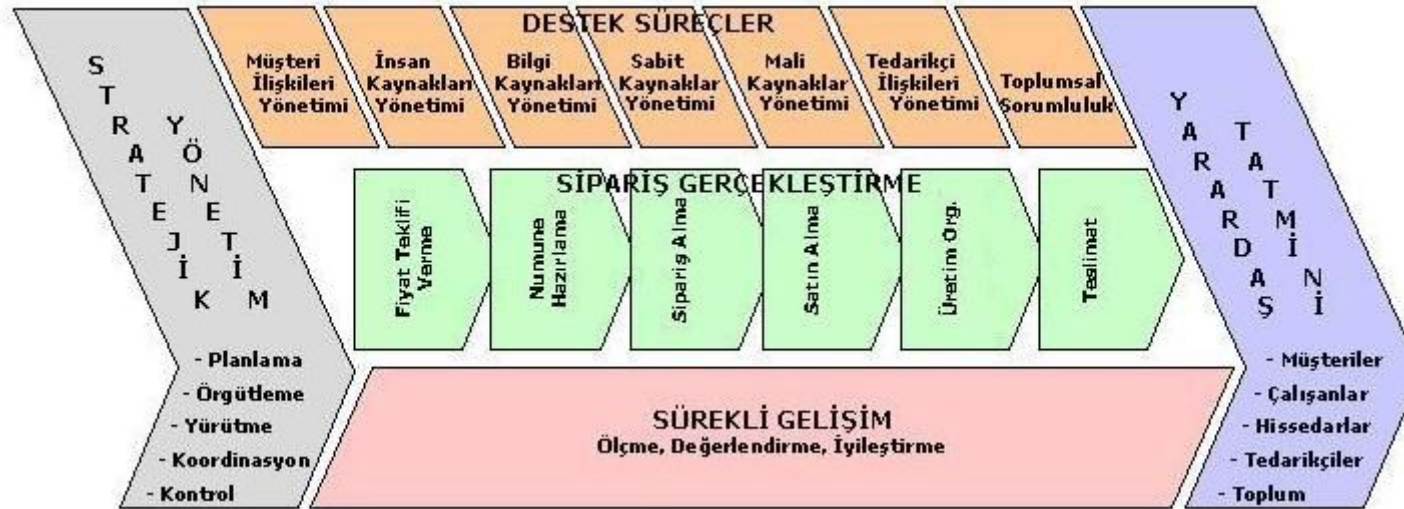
STRATEJİK YÖNETİM

- Planlama
- Örgütleme
- Yürütme
- Koordinasyon
- Kontrol

DESTEK SÜREÇLER

Müşteri İlişkileri Yönetimi
İnsan Kaynakları Yönetimi
Bilgi Kaynakları Yönetimi
Sabit Kaynaklar Yönetimi
Mali Kaynaklar Yönetimi
Tedarikçi İlişkileri Yönetimi
Toplumsal Sorumluluk

SİPARİŞ GERÇEKLEŞTİRME

Fiyat Teklifi Verme
Numune Hazırlama
Sipariş Alma
Satın Alma
Üretim Org.
Teslimat

SÜREKLİ GELİŞİM
Ölçme, Değerlendirme, İyileştirme

YARARDAŞ TATMİNİ

- Müşteriler
- Çalışanlar
- Hissedarlar
- Tedarikçiler
- Toplum